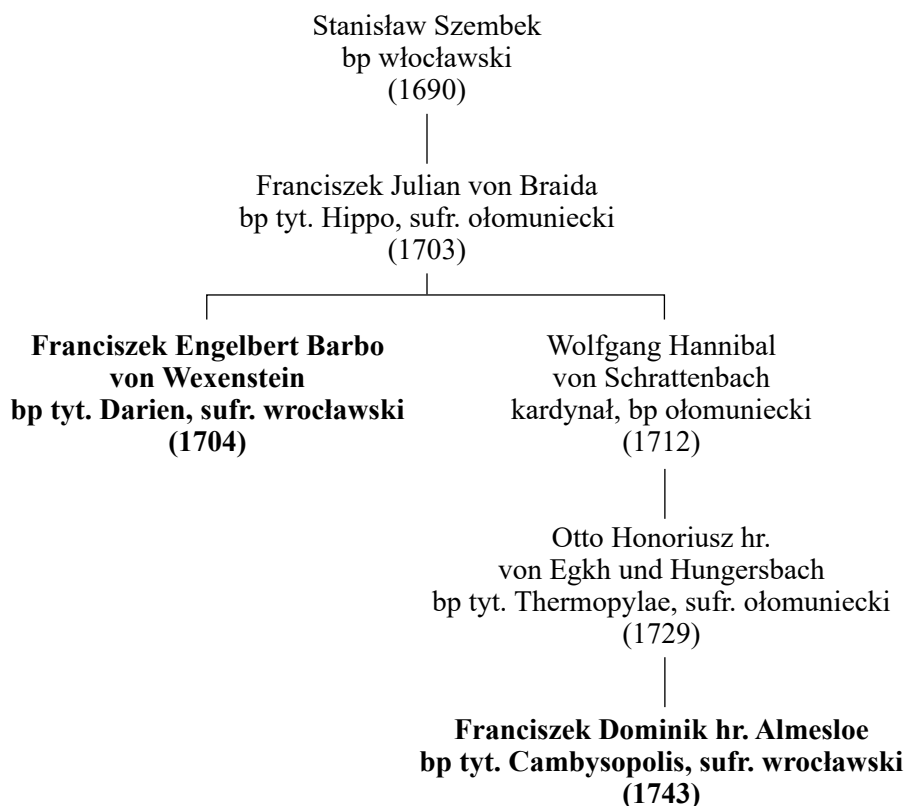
Stanisław Szembek
bp włocławski
(1690)

Franciszek Julian von Braida
bp tyt. Hippo, sufr. ołomuniecki
(1703)

**Franciszek Engelbert Barbo von Wexenstein**
**bp tyt. Darien, sufr. wrocławski**
**(1704)**

Wolfgang Hannibal von Schrattenbach
kardynał, bp ołomuniecki
(1712)

Otto Honoriusz hr. von Egkh und Hungersbach
bp tyt. Thermopylae, sufr. ołomuniecki
(1729)

**Franciszek Dominik hr. Almesloe**
**bp tyt. Cambysopolis, sufr. wrocławski**
**(1743)**